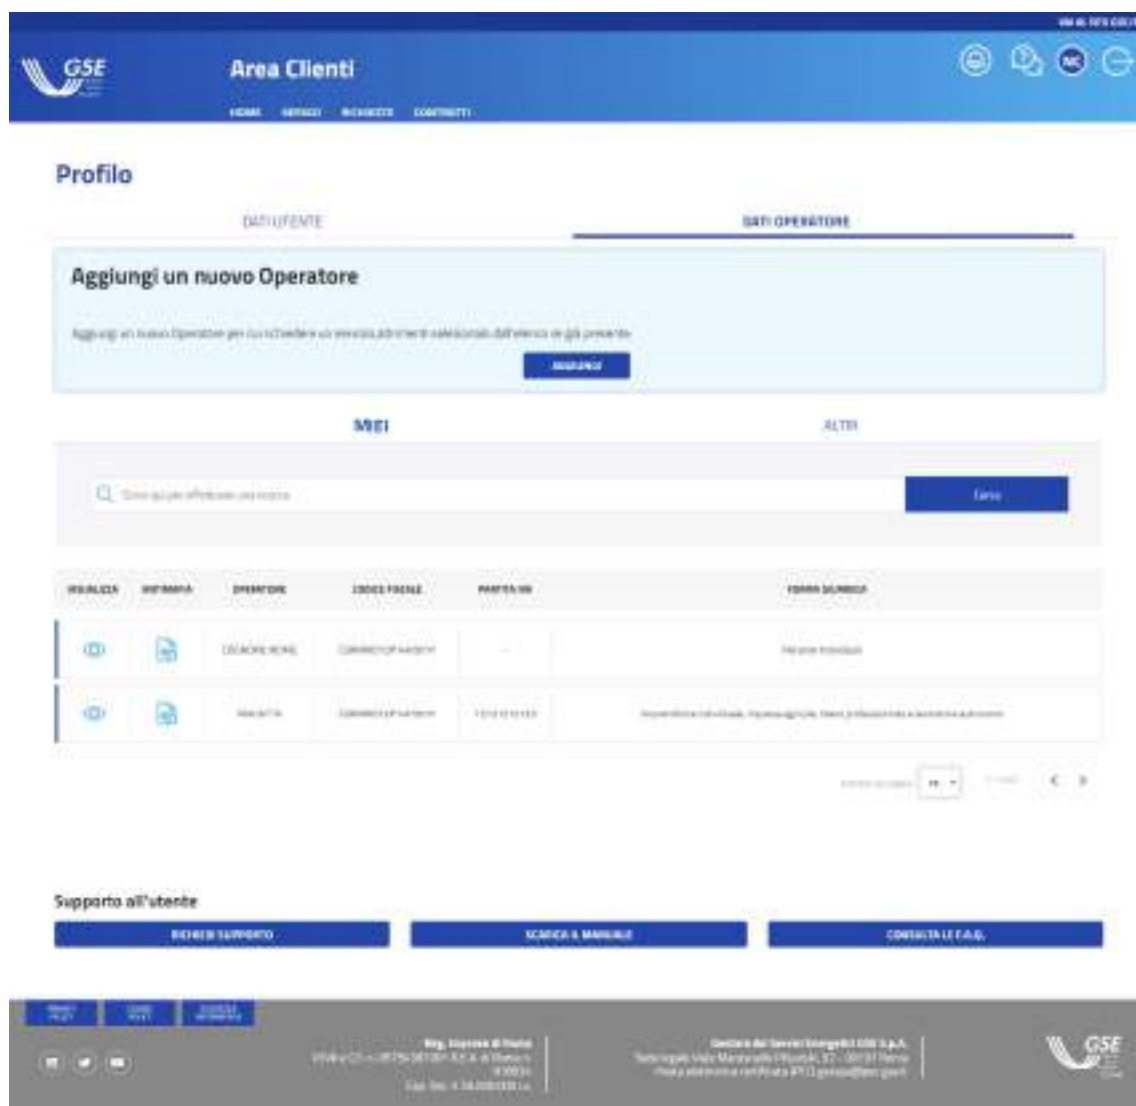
GSE

Area Clienti

HOME SERVIZI RICHIESTE CONTRATTI

Profilo

DATI UTENTE

DATI OPERATORE

Aggiungi un nuovo Operatore

Aggiungi un nuovo Operatore per cui richiedere un servizio, altrimenti selezionalo dall'elenco se già presente.

AGGIUNGI

MIEI

ALTRI

Cerca

| VISUALIZZA | INFORMATIVA | OPERATORE | CODICE FISCALE | PARTITA IVA | FORMA GIURIDICA |
|---|---|---|---|---|---|
| | | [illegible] | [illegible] | - | Persona fisica |
| | | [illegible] | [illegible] | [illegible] | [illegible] |

Supporto all'utente

RICHIEDI SUPPORTO

SCARICA IL MANUALE

CONSULTA LE F.A.Q.

Reg. Imprese di Roma

Gestore dei Servizi Energetici GSE S.p.A.

GSE